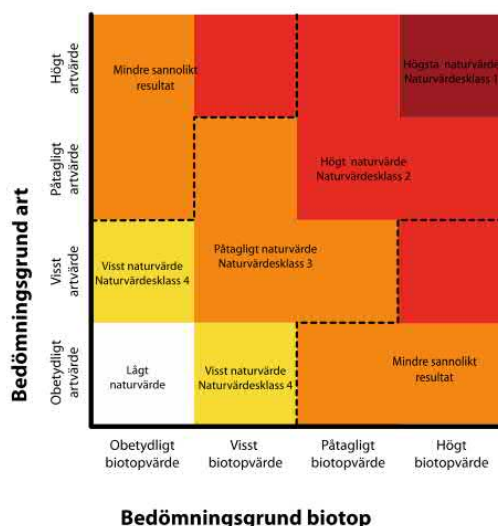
Bedömningsgrund art

Högt artvärde

Påtagligt artvärde

Visst artvärde

Obetydligt artvärde

Mindre sannolikt resultat

Högsta naturvärde Naturvärdesklass 1

Högt naturvärde Naturvärdesklass 2

Visst naturvärde Naturvärdesklass 4

Påtagligt naturvärde Naturvärdesklass 3

Lågt naturvärde

Visst naturvärde Naturvärdesklass 4

Mindre sannolikt resultat

Obetydligt biotopvärde

Visst biotopvärde

Påtagligt biotopvärde

Högt biotopvärde

Bedömningsgrund biotop